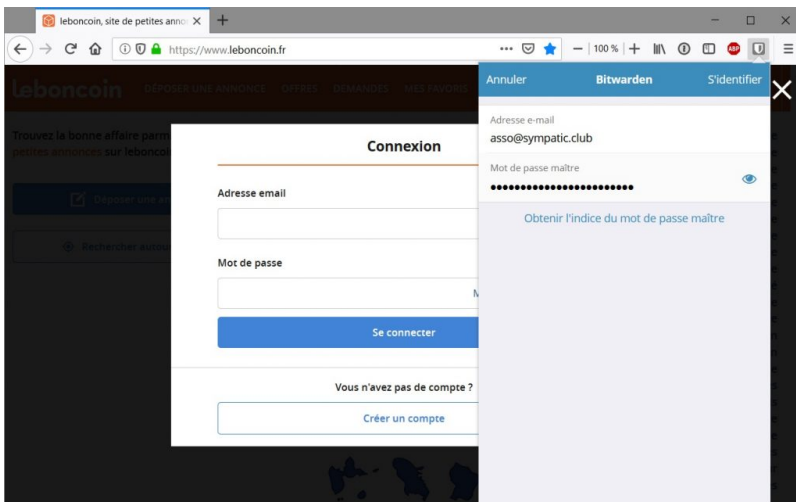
leboncoin, site de petites annon ×
+
https://www.leboncoin.fr
100 %
ABP
leboncoin DÉPOSER UNE ANNONCE OFFRES DEMANDES MES FAVORIS
Trouvez la bonne affaire parm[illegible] petites annonces sur leboncoi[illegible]
Déposer une an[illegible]
Rechercher aussi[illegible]
Connexion
Adresse email
Mot de passe
M
Se connecter
Vous n'avez pas de compte ?
Créer un compte
Annuler
Bitwarden
S'identifier
Adresse e-mail
asso@sympatic.club
Mot de passe maître
•••••••••••••••••••••••
Obtenir l'indice du mot de passe maître